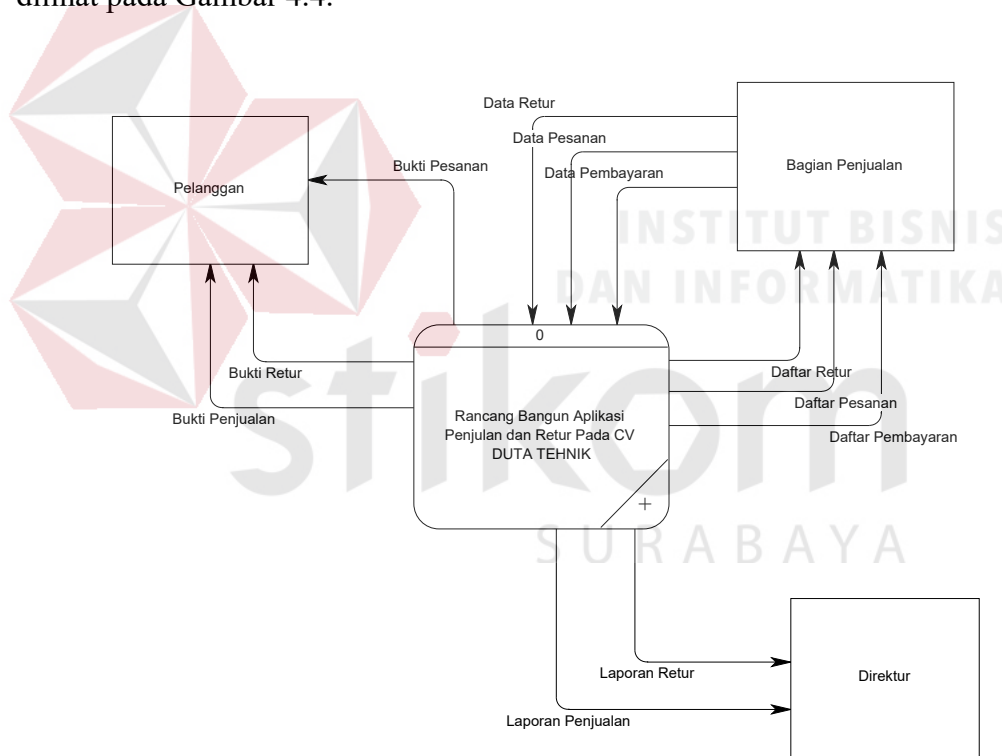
dilihat pada Gambar 4.4.

Data Retur
Data Pesanan
Data Pembayaran
Bagian Penjualan
Pelanggan
Bukti Pesanan
INSTITUT BISNIS
DAN INFORMATIKA
0
Bukti Retur
Bukti Penjualan
Rancang Bangun Aplikasi Penjulan dan Retur Pada CV DUTA TEHNIK
Daftar Retur
Daftar Pesanan
Daftar Pembayaran
stikom
SURABAYA
Laporan Retur
Laporan Penjualan
Direktur